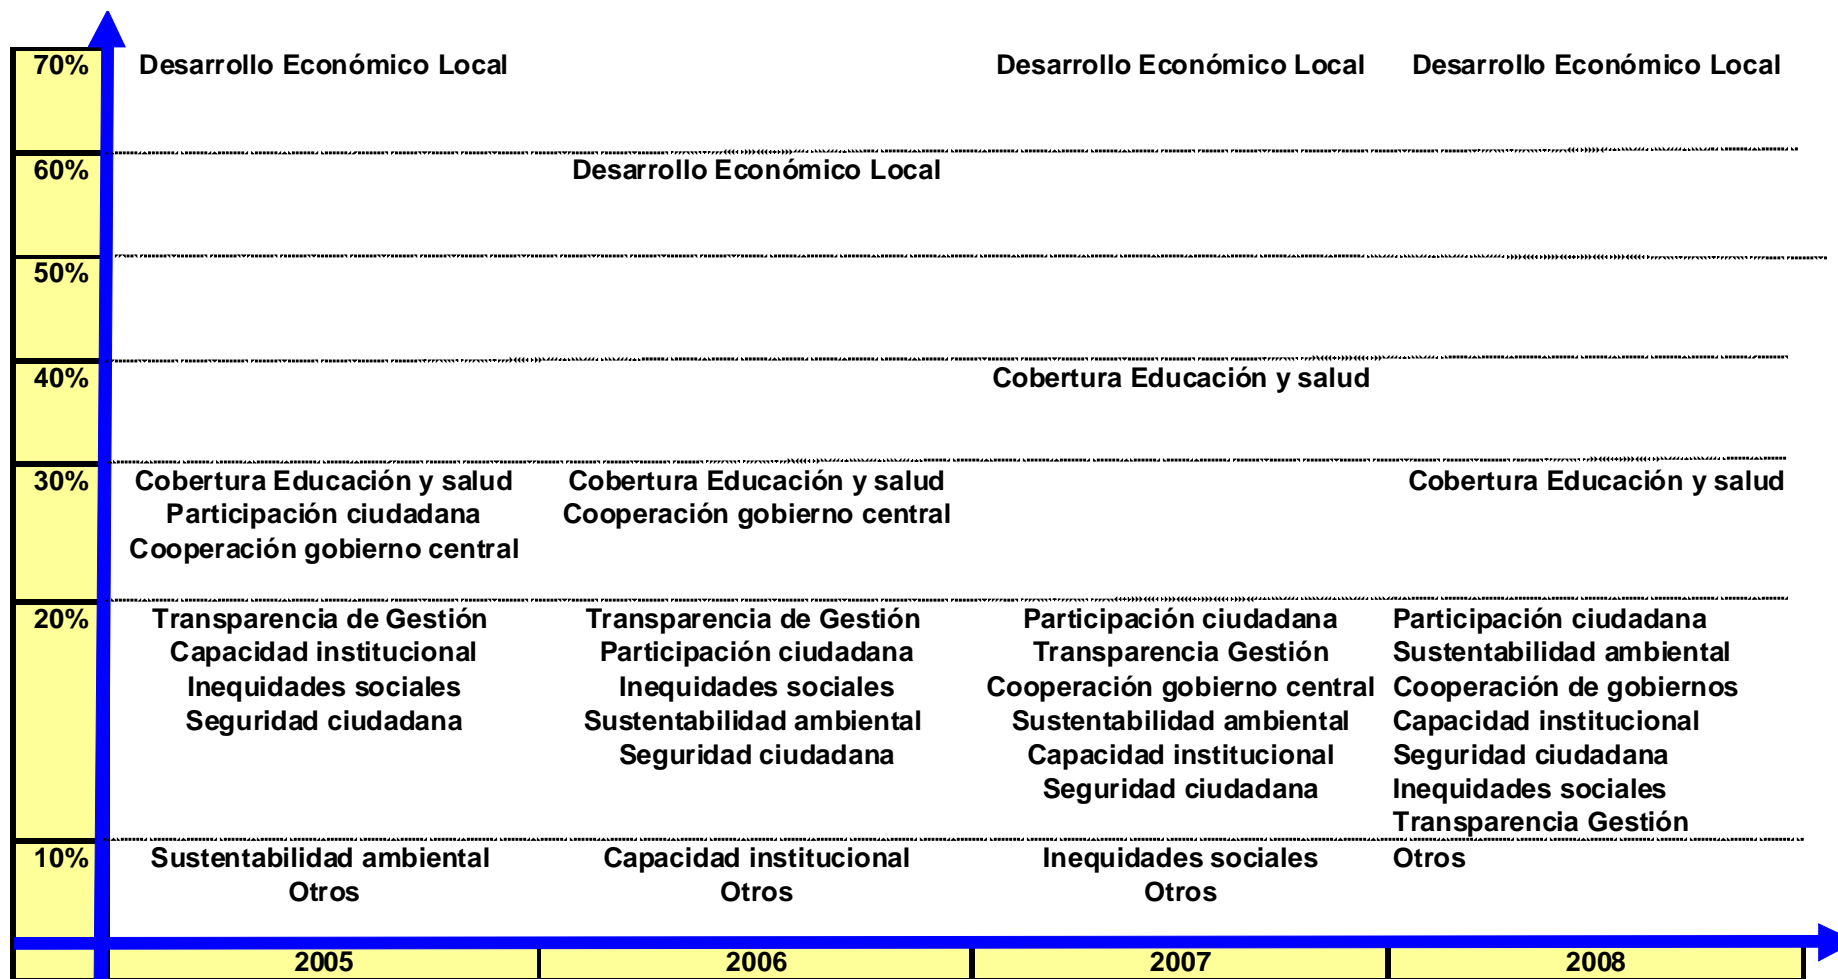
| | 2005 | 2006 | 2007 | 2008 |
|---|---|---|---|---|
| 70% | Desarrollo Económico Local | | Desarrollo Económico Local | Desarrollo Económico Local |
| 60% | | Desarrollo Económico Local | | |
| 50% | | | | |
| 40% | | | Cobertura Educación y salud | |
| 30% | Cobertura Educación y salud<br>Participación ciudadana<br>Cooperación gobierno central | Cobertura Educación y salud<br>Cooperación gobierno central | | Cobertura Educación y salud |
| 20% | Transparencia de Gestión<br>Capacidad institucional<br>Inequidades sociales<br>Seguridad ciudadana | Transparencia de Gestión<br>Participación ciudadana<br>Inequidades sociales<br>Sustentabilidad ambiental<br>Seguridad ciudadana | Participación ciudadana<br>Transparencia Gestión<br>Cooperación gobierno central<br>Sustentabilidad ambiental<br>Capacidad institucional<br>Seguridad ciudadana | Participación ciudadana<br>Sustentabilidad ambiental<br>Cooperación de gobiernos<br>Capacidad institucional<br>Seguridad ciudadana<br>Inequidades sociales<br>Transparencia Gestión |
| 10% | Sustentabilidad ambiental<br>Otros | Capacidad institucional<br>Otros | Inequidades sociales<br>Otros | Otros |